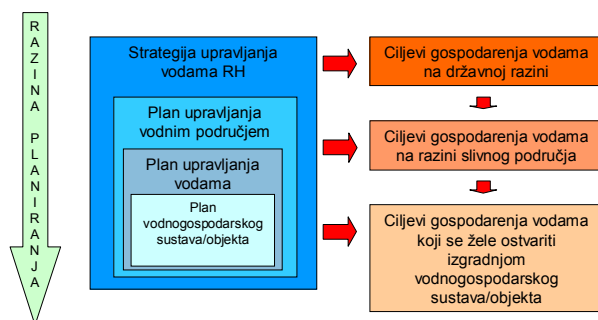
R
A
Z
I
N
A

P
L
A
N
I
R
A
N
J
A

Strategija upravljanja vodama RH

Plan upravljanja vodnim područjem

Plan upravljanja vodama

Plan vodnogospodarskog sustava/objekta

Ciljevi gospodarenja vodama na državnoj razini

Ciljevi gospodarenja vodama na razini slivnog područja

Ciljevi gospodarenja vodama koji se žele ostvariti izgradnjom vodnogospodarskog sustava/objekta